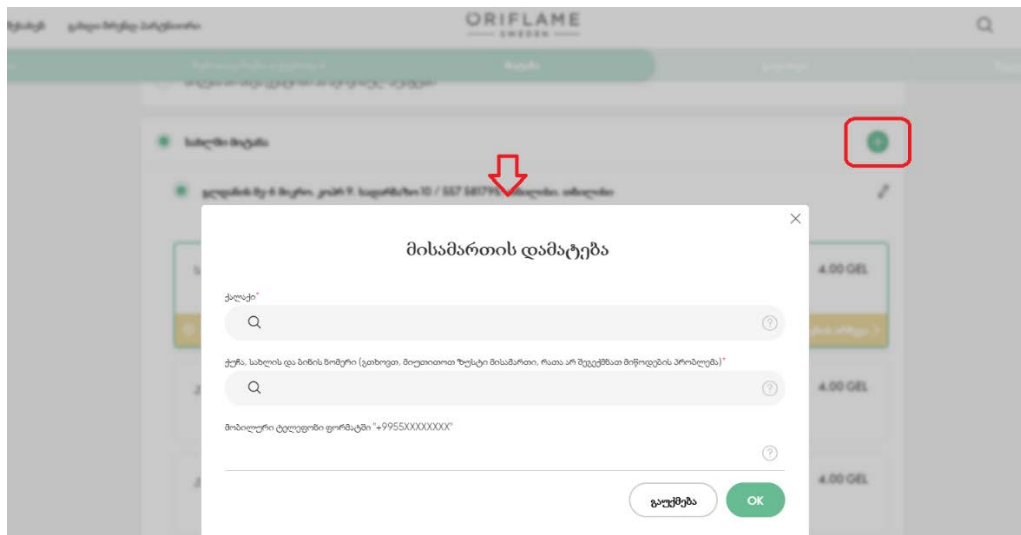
ORIFLAME
SWEDEN

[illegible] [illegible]

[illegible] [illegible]

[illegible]

4.00 GEL

4.00 GEL

4.00 GEL

მისამართის დამატება

ქალაქი*

ქუჩა, სახლის და ბინის ნომერი (გთხოვთ, მიუთითოთ ზუსტი მისამართი, რათა არ შეგექმნათ მიწოდების პრობლემა)*

მობილური ტელეფონი ფორმატში "+9955XXXXXXXX"

გაუქმება

OK